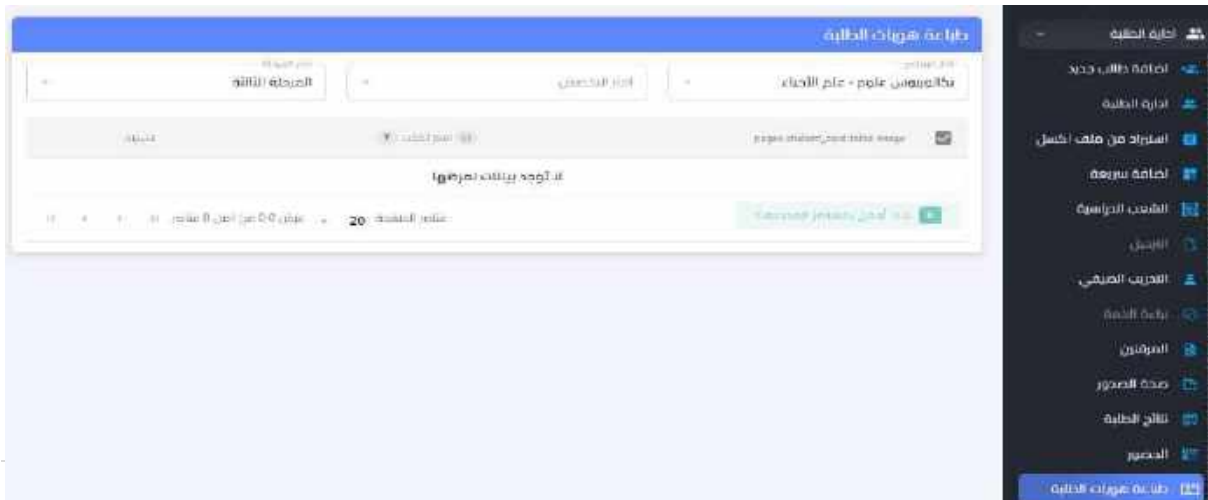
طباعة هويات الطلبة

بكالوريوس علوم - علم الأحياء

اختر التخصص

المرحلة الثالثة

لا توجد بيانات لعرضها

عناصر الصفحة: 20

إدارة الطلبة
اضافة طالب جديد
ادارة الطلبة
استيراد من ملف اكسل
اضافة سريعة
الشعب الدراسية
التدريب الصيفي
المرقنين
صحة الصدور
نتائج الطلبة
الحضور
طباعة هويات الطلبة